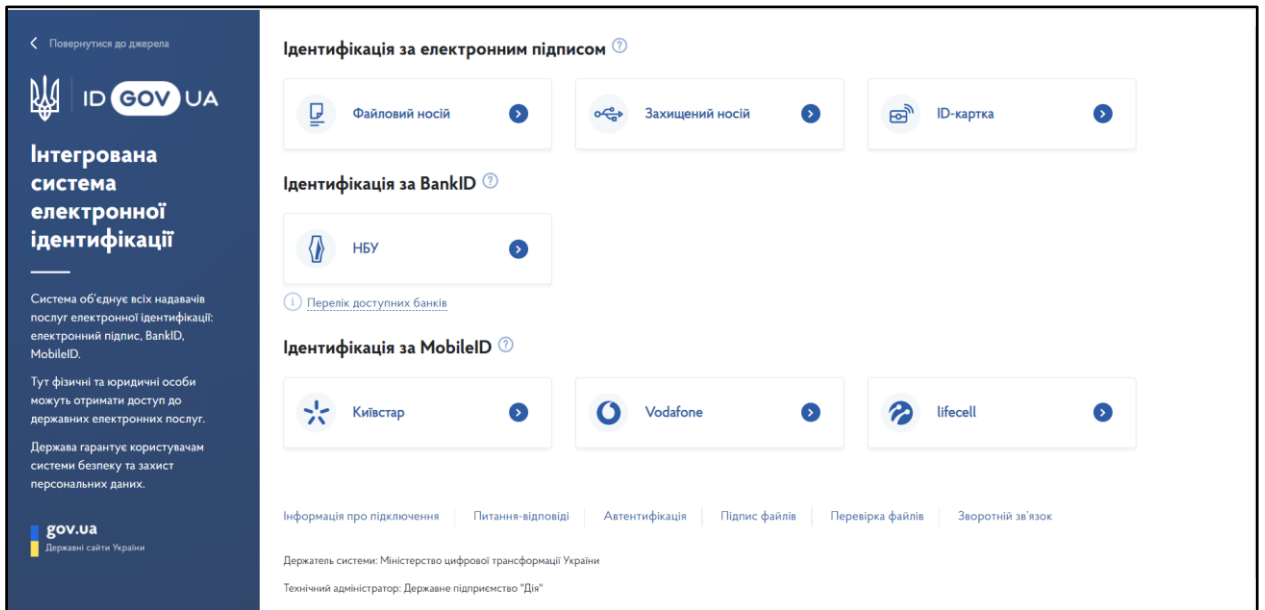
< Повернутися до джерела

ID GOV UA

Інтегрована система електронної ідентифікації

Система об'єднує всіх надавачів послуг електронної ідентифікації: електронний підпис, BankID, MobileID.

Тут фізичні та юридичні особи можуть отримати доступ до державних електронних послуг.

Держава гарантує користувачам системи безпеку та захист персональних даних.

gov.ua
Державні сайти України

Ідентифікація за електронним підписом

Файловий носій

Захищений носій

ID-картка

Ідентифікація за BankID

НБУ

Перелік доступних банків

Ідентифікація за MobileID

Київстар

Vodafone

lifecell

Інформація про підключення | Питання-відповіді | Автентифікація | Підпис файлів | Перевірка файлів | Зворотній зв'язок

Держатель системи: Міністерство цифрової трансформації України

Технічний адміністратор: Державне підприємство "Дія"